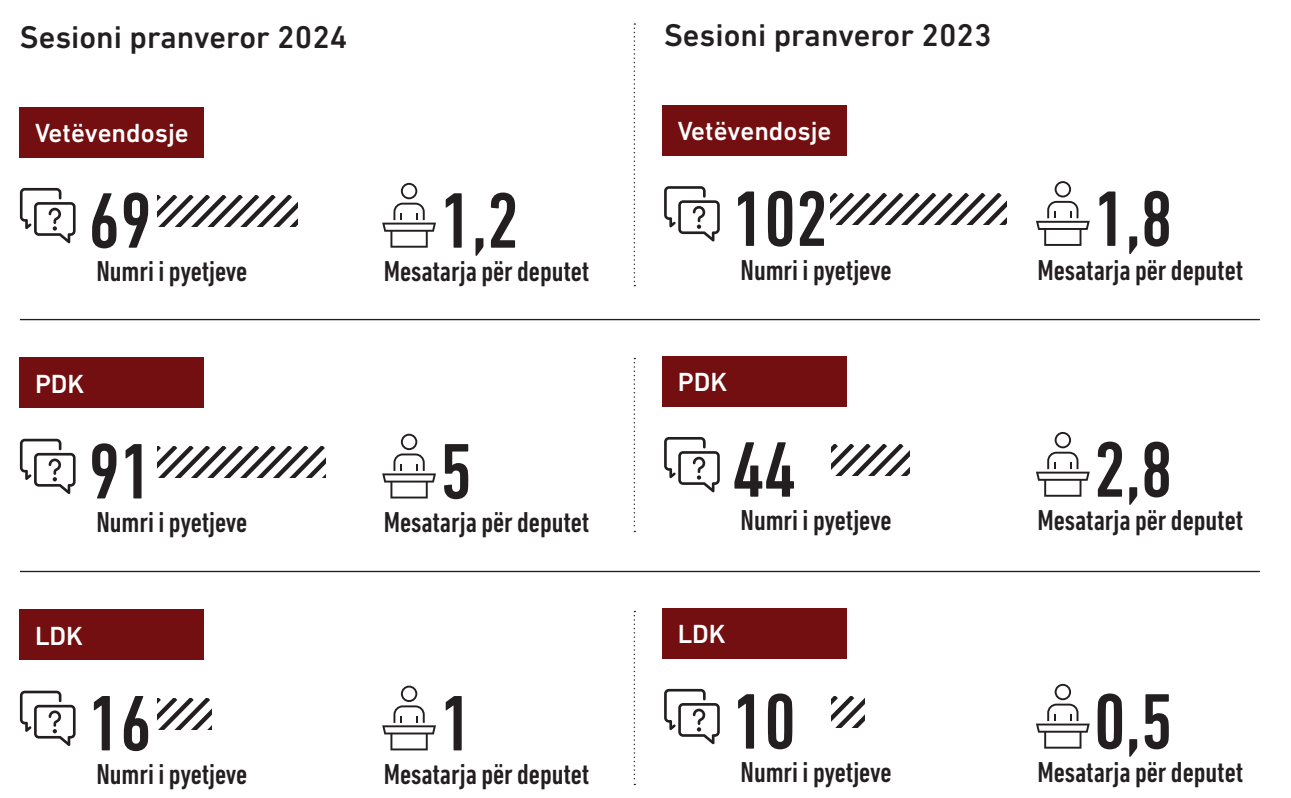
Sesioni pranveror 2024

Vetëvendosje

69
Numri i pyetjeve

1,2
Mesatarja për deputet

PDK

91
Numri i pyetjeve

5
Mesatarja për deputet

LDK

16
Numri i pyetjeve

1
Mesatarja për deputet

Sesioni pranveror 2023

Vetëvendosje

102
Numri i pyetjeve

1,8
Mesatarja për deputet

PDK

44
Numri i pyetjeve

2,8
Mesatarja për deputet

LDK

10
Numri i pyetjeve

0,5
Mesatarja për deputet